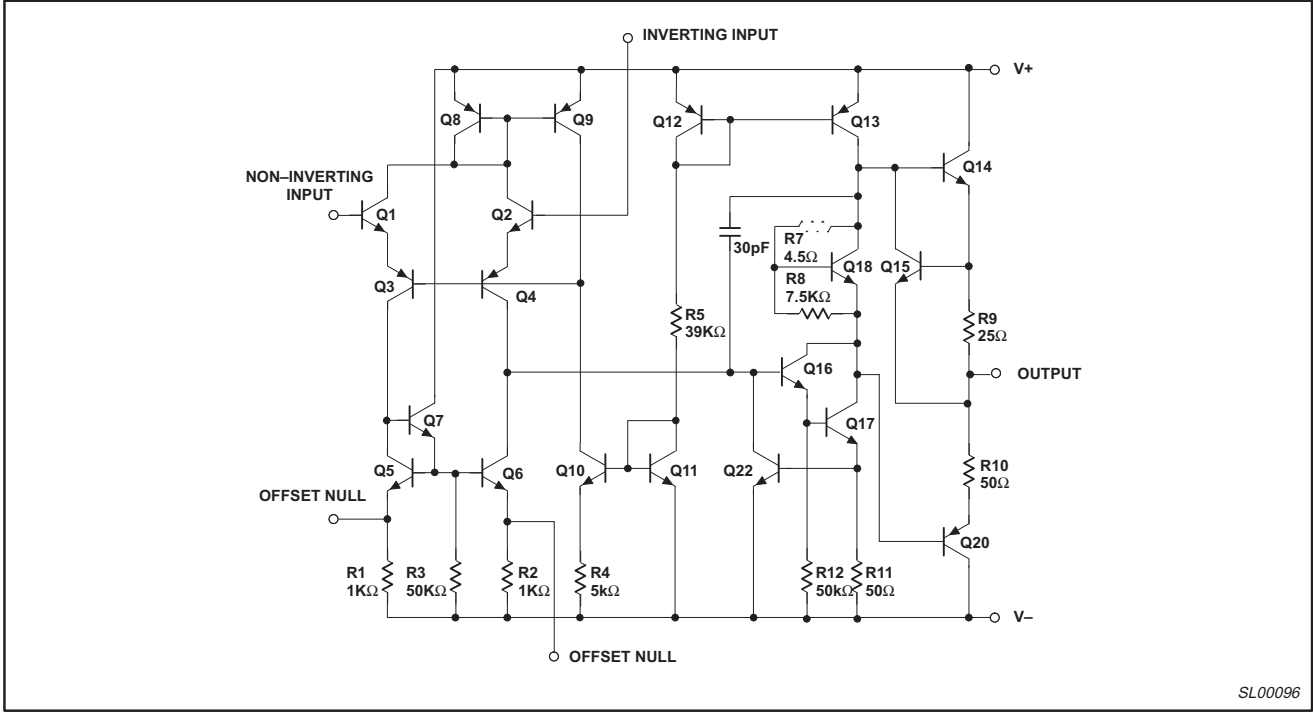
INVERTING INPUT
V+
Q8
Q9
Q12
Q13
Q14
NON–INVERTING INPUT
Q1
Q2
30pF
R7
4.5Ω
Q18
R8
7.5KΩ
Q15
Q3
Q4
R5
39KΩ
R9
25Ω
Q16
OUTPUT
Q7
Q17
Q5
Q6
Q10
Q11
Q22
R10
50Ω
OFFSET NULL
Q20
R1
1KΩ
R3
50KΩ
R2
1KΩ
R4
5kΩ
R12
50kΩ
R11
50Ω
V–
OFFSET NULL
SL00096